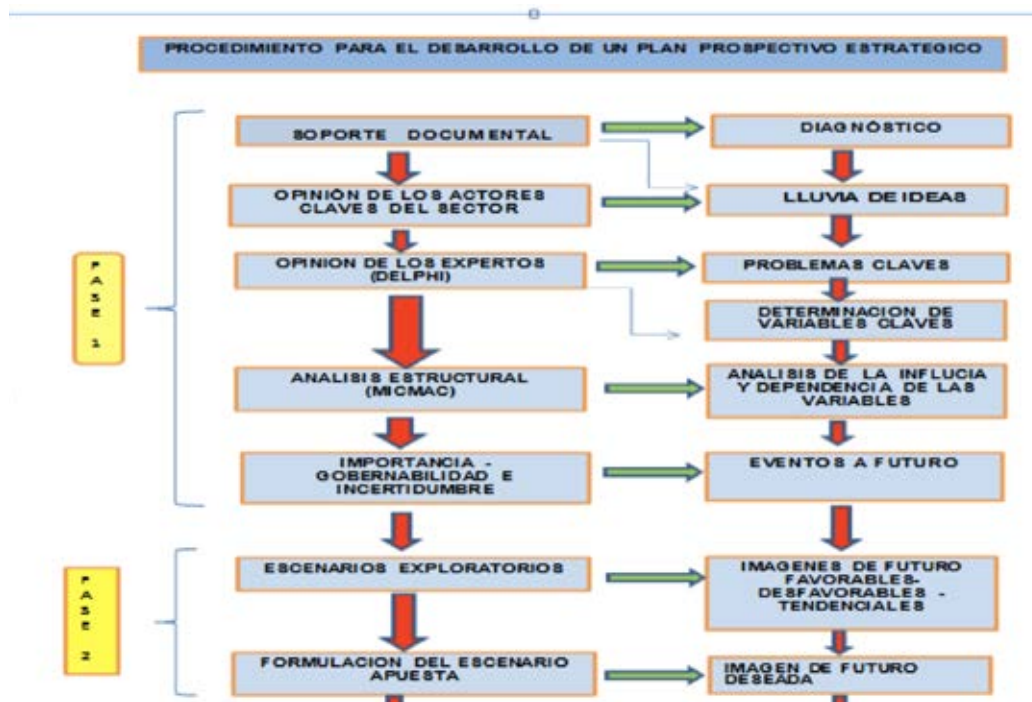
PROCEDIMIENTO PARA EL DESARROLLO DE UN PLAN PROSPECTIVO ESTRATEGICO

FASE 1

SOPORTE DOCUMENTAL

DIAGNÓSTICO

OPINIÓN DE LOS ACTORES CLAVES DEL SECTOR

LLUVIA DE IDEAS

OPINION DE LOS EXPERTOS (DELPHI)

PROBLEMAS CLAVES

DETERMINACION DE VARIABLES CLAVES

ANALISIS ESTRUCTURAL (MICMAC)

ANALISIS DE LA INFLUCIA Y DEPENDENCIA DE LAS VARIABLES

IMPORTANCIA - GOBERNABILIDAD E INCERTIDUMBRE

EVENTOS A FUTURO

FASE 2

ESCENARIOS EXPLORATORIOS

IMAGENES DE FUTURO FAVORABLES- DESFAVORABLES - TENDENCIALES

FORMULACION DEL ESCENARIO APUESTA

IMAGEN DE FUTURO DESEADA